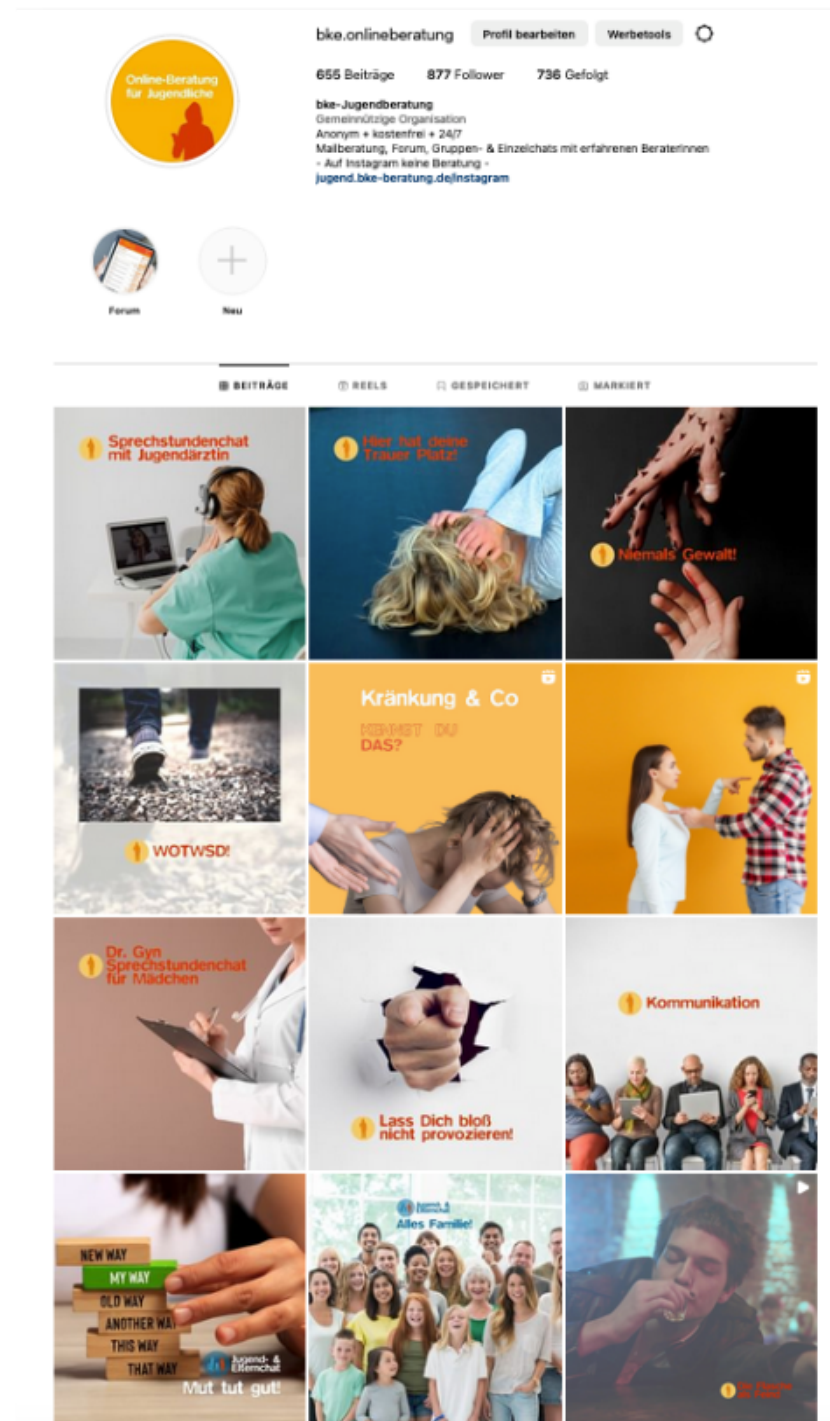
Online-Beratung für Jugendliche

bke.onlineberatung Profil bearbeiten Werbetools

655 Beiträge 877 Follower 736 Gefolgt

bke-Jugendberatung
Gemeinnützige Organisation
Anonym + kostenfrei + 24/7
Mailberatung, Forum, Gruppen- & Einzelchats mit erfahrenen BeraterInnen
- Auf Instagram keine Beratung -
jugend.bke-beratung.de/instagram

Forum Neu

BEITRÄGE REELS GESPEICHERT MARKIERT

Sprechstundenchat mit Jugendärztin

Hier hat deine Trauer Platz!

Niemals Gewalt!

WOTWSD!

Kränkung & Co

KENNST DU DAS?

Dr. Gyn Sprechstundenchat für Mädchen

Lass Dich bloß nicht provozieren!

Kommunikation

NEW WAY
MY WAY
OLD WAY
ANOTHER WAY
THIS WAY
THAT WAY

Jugend- & Elternchat

Mut tut gut!

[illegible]

Alles Familie!

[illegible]